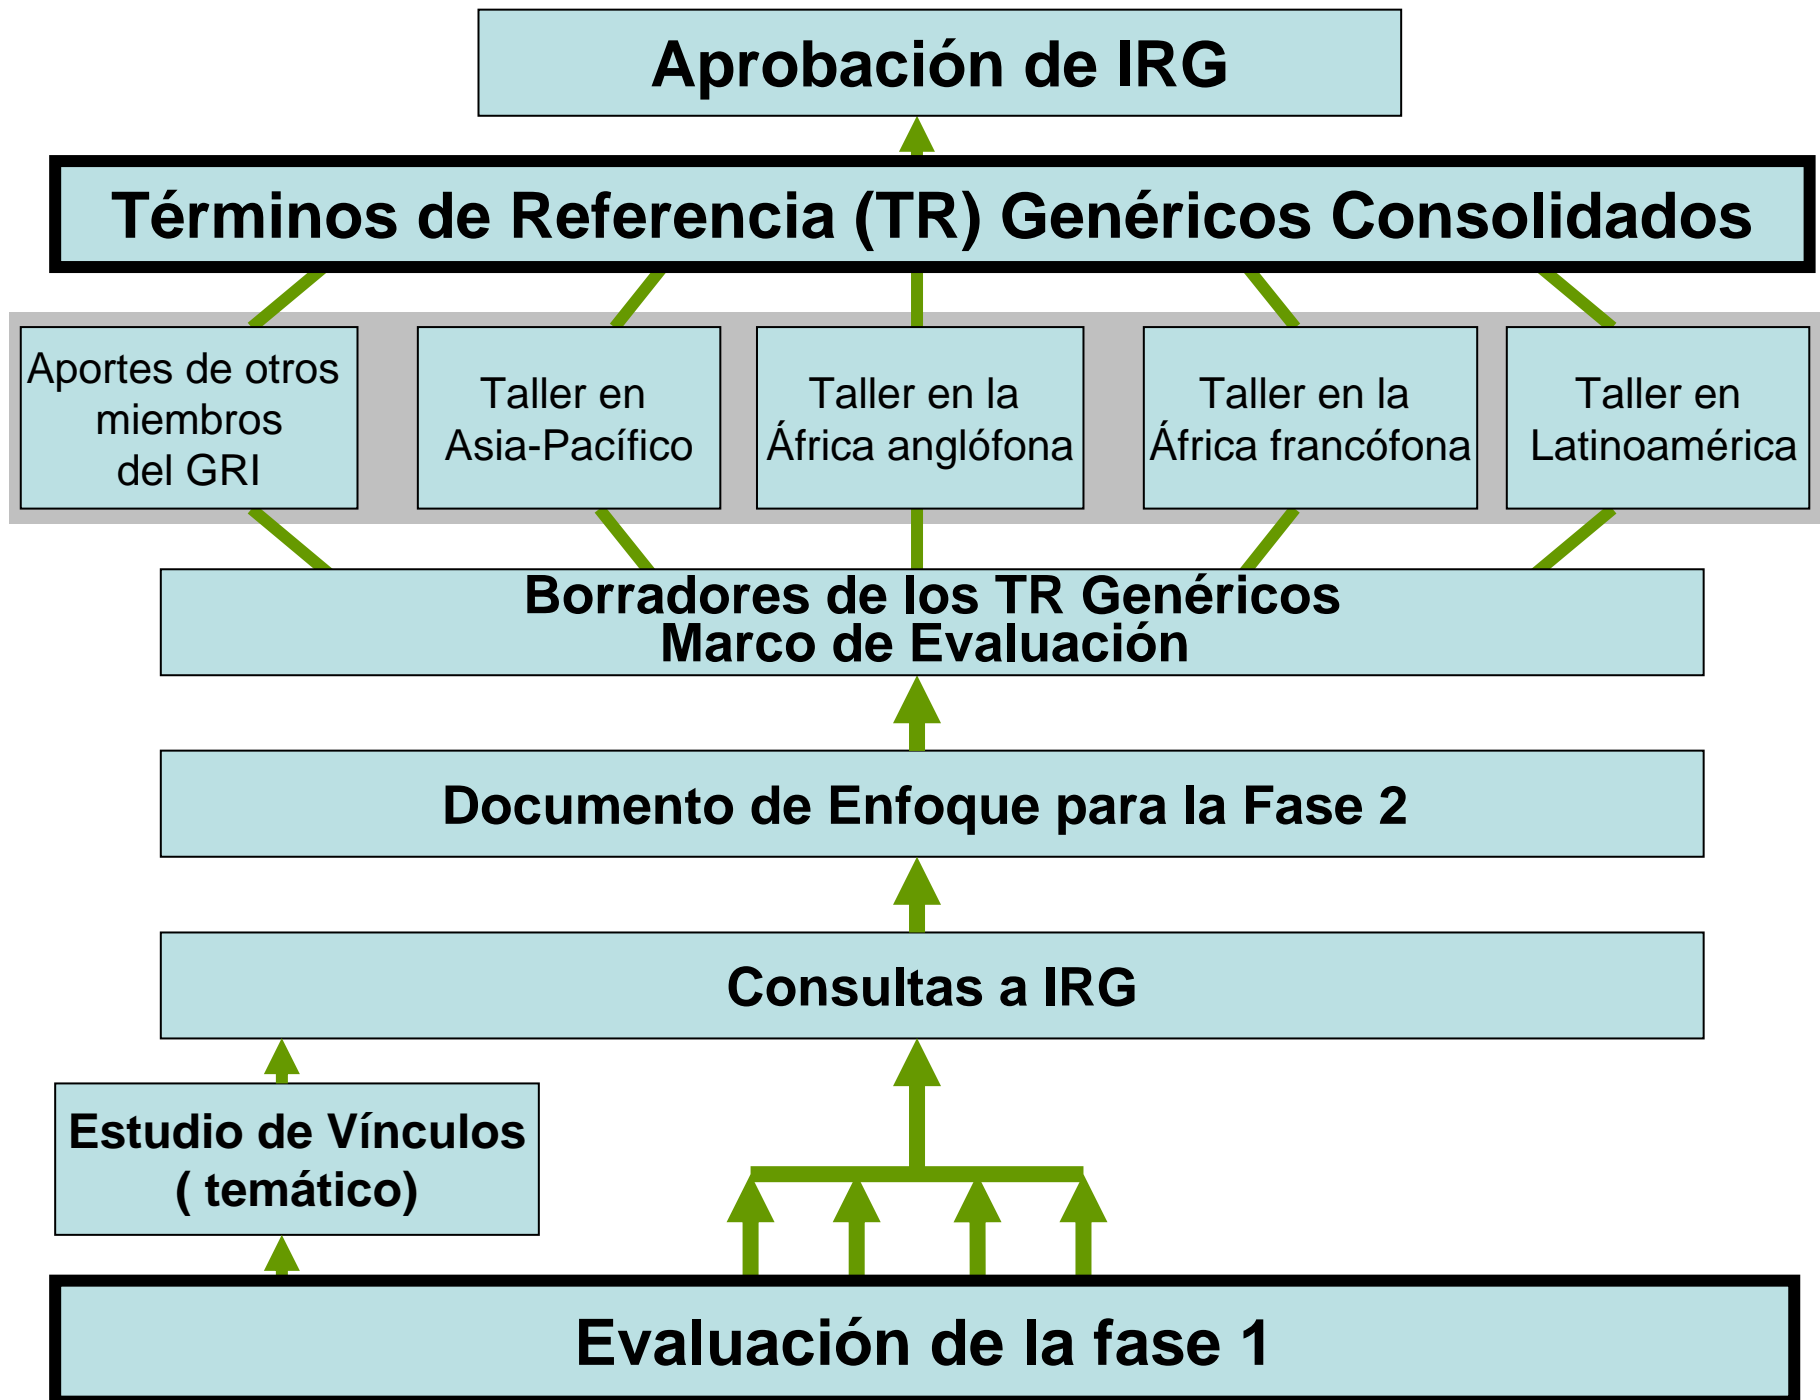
Aprobación de IRG

Términos de Referencia (TR) Genéricos Consolidados

Aportes de otros miembros del GRI

Taller en Asia-Pacífico

Taller en la África anglófona

Taller en la África francófona

Taller en Latinoamérica

Borradores de los TR Genéricos
Marco de Evaluación

Documento de Enfoque para la Fase 2

Consultas a IRG

Estudio de Vínculos ( temático)

Evaluación de la fase 1